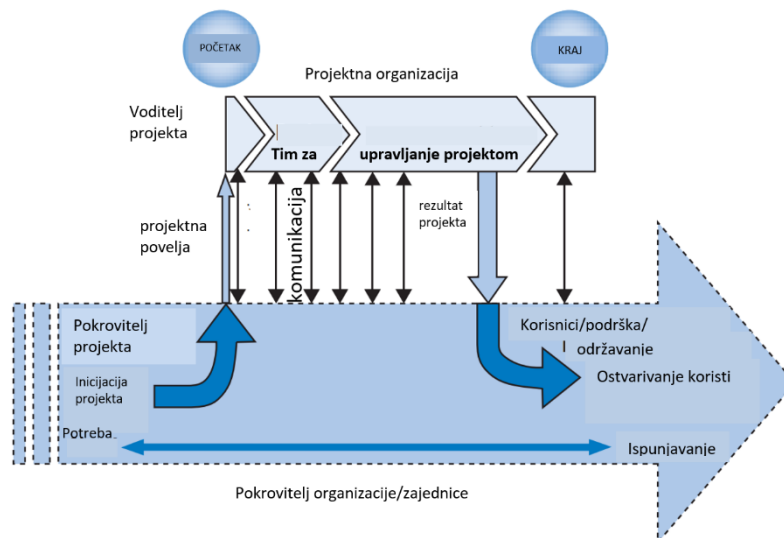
POČETAK

KRAJ

Projektna organizacija

Voditelj projekta

Tim za upravljanje projektom

projektna povelja

komunikacija

rezultat projekta

Pokrovitelj projekta

Inicijacija projekta

Potreba

Korisnici/podrška/ održavanje

Ostvarivanje koristi

Ispunjavanje

Pokrovitelj organizacije/zajednice